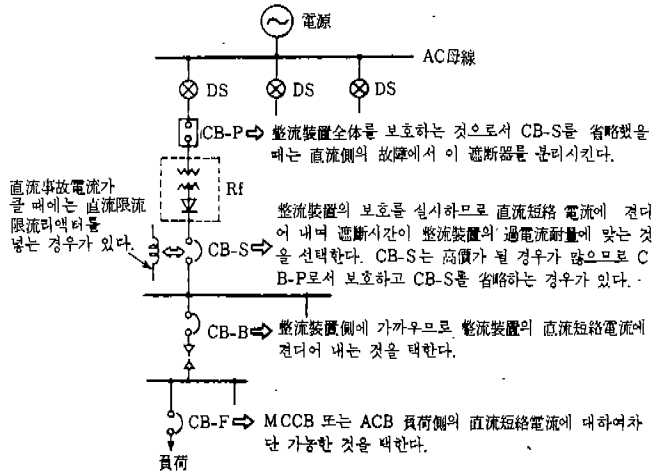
電源

AC母線

DS

DS

DS

CB-P ⇨ 整流裝置全体를 보호하는 것으로서 CB-S를 省略했을 때는 直流側의 故障에서 이 遮斷器를 분리시킨다.

Rf

直流事故電流가 클 때에는 直流限流限流리액터를 넣는 경우가 있다.

CB-S ⇨ 整流裝置의 보호를 실시하므로 直流短絡 電流에 견디어 내며 遮斷시간이 整流裝置의 過電流耐量에 맞는 것을 선택한다. CB-S는 高價가 될 경우가 많으므로 CB-P로서 보호하고 CB-S를 省略하는 경우가 있다.

CB-B ⇨ 整流裝置側에 가까우므로 整流裝置의 直流短絡電流에 견디어 내는 것을 택한다.

CB-F ⇨ MCCB 또는 ACB 負荷側의 直流短絡電流에 대하여차단 가능한 것을 택한다.

負荷